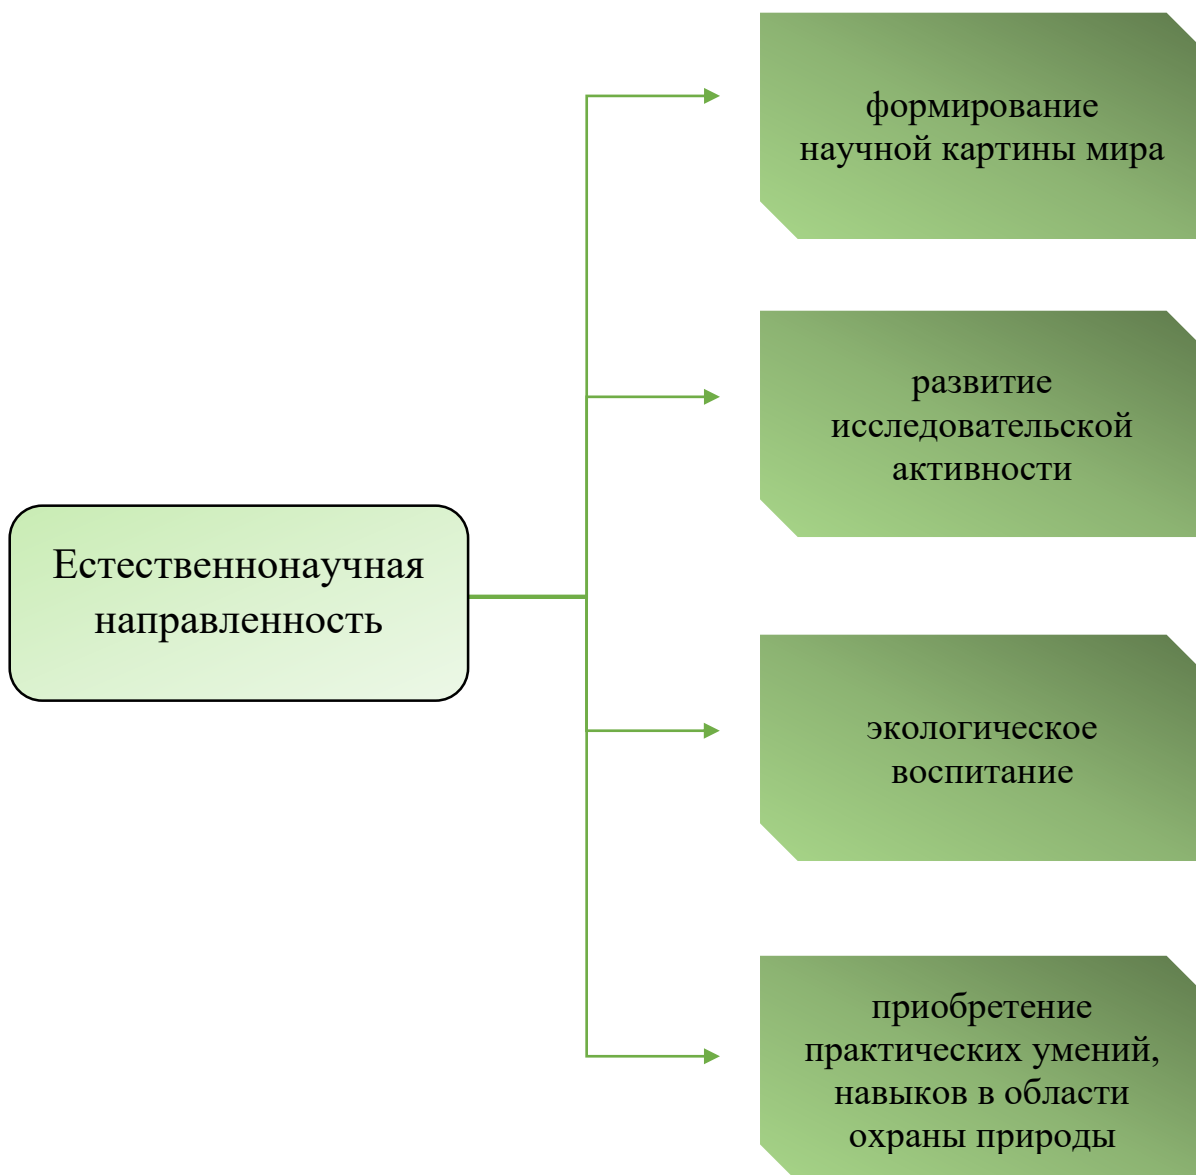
Естественнонаучная направленность

формирование научной картины мира

развитие исследовательской активности

экологическое воспитание

приобретение практических умений, навыков в области охраны природы